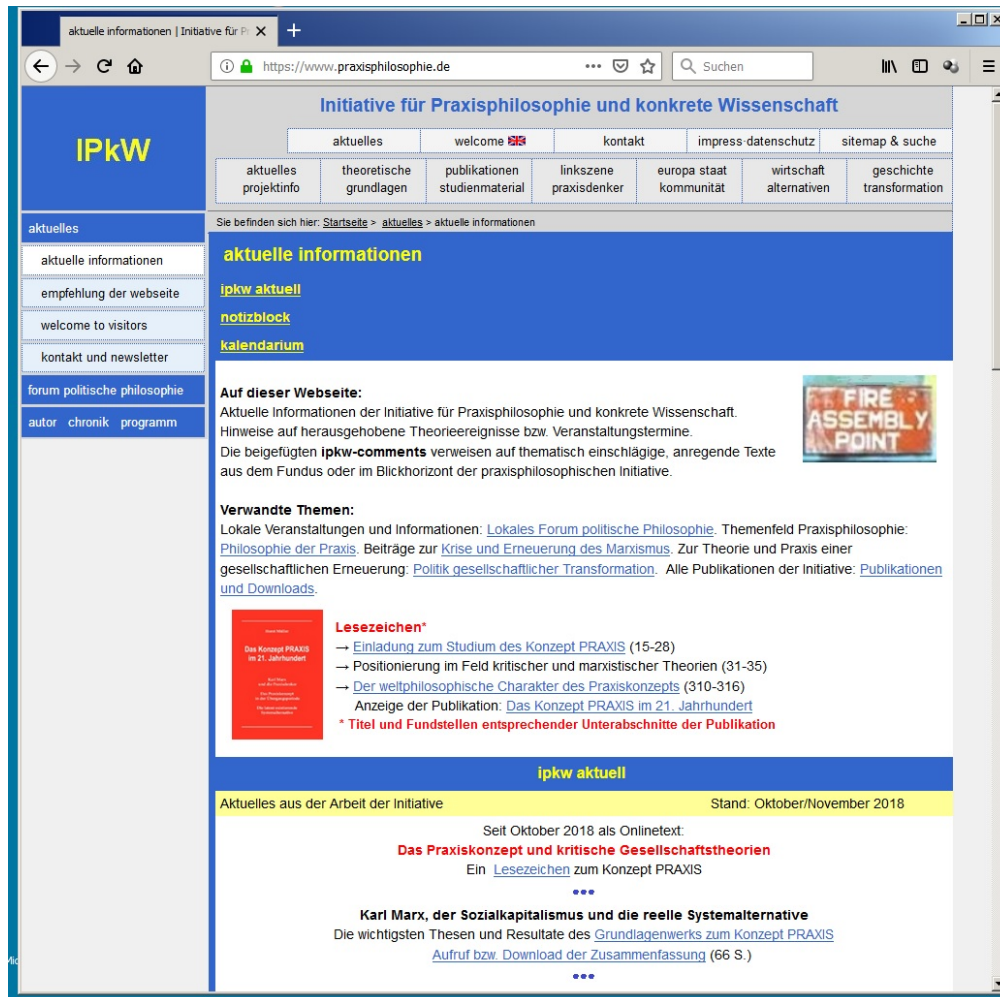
aktuelle informationen | Initiative für Pr ×

https://www.praxisphilosophie.de

Suchen

IPkW

Initiative für Praxisphilosophie und konkrete Wissenschaft

| aktuelles | welcome | kontakt | impress-datenschutz | sitemap & suche |
|---|---|---|---|---|

| aktuelles projektinfo | theoretische grundlagen | publikationen studienmaterial | linkszene praxisdenker | europa staat kommunität | wirtschaft alternativen | geschichte transformation |
|---|---|---|---|---|---|---|

aktuelles
aktuelle informationen
empfehlung der webseite
welcome to visitors
kontakt und newsletter
forum politische philosophie
autor chronik programm

Sie befinden sich hier: Startseite > aktuelles > aktuelle informationen

aktuelle informationen

ipkw aktuell

notizblock

kalendarium

FIRE ASSEMBLY POINT

Auf dieser Webseite:
Aktuelle Informationen der Initiative für Praxisphilosophie und konkrete Wissenschaft. Hinweise auf herausgehobene Theorieereignisse bzw. Veranstaltungstermine.
Die beigefügten ipkw-comments verweisen auf thematisch einschlägige, anregende Texte aus dem Fundus oder im Blickhorizont der praxisphilosophischen Initiative.

Verwandte Themen:
Lokale Veranstaltungen und Informationen: Lokales Forum politische Philosophie. Themenfeld Praxisphilosophie: Philosophie der Praxis. Beiträge zur Krise und Erneuerung des Marxismus. Zur Theorie und Praxis einer gesellschaftlichen Erneuerung: Politik gesellschaftlicher Transformation. Alle Publikationen der Initiative: Publikationen und Downloads.

Das Konzept PRAXIS im 21. Jahrhundert

Lesezeichen*
→ Einladung zum Studium des Konzept PRAXIS (15-28)
→ Positionierung im Feld kritischer und marxistischer Theorien (31-35)
→ Der weltphilosophische Charakter des Praxiskonzepts (310-316)
Anzeige der Publikation: Das Konzept PRAXIS im 21. Jahrhundert
* Titel und Fundstellen entsprechender Unterabschnitte der Publikation

ipkw aktuell

Aktuelles aus der Arbeit der Initiative
Stand: Oktober/November 2018

Seit Oktober 2018 als Onlinetext:
Das Praxiskonzept und kritische Gesellschaftstheorien
Ein Lesezeichen zum Konzept PRAXIS

•••

Karl Marx, der Sozialkapitalismus und die reelle Systemalternative
Die wichtigsten Thesen und Resultate des Grundlagenwerks zum Konzept PRAXIS
Aufruf bzw. Download der Zusammenfassung (66 S.)

•••